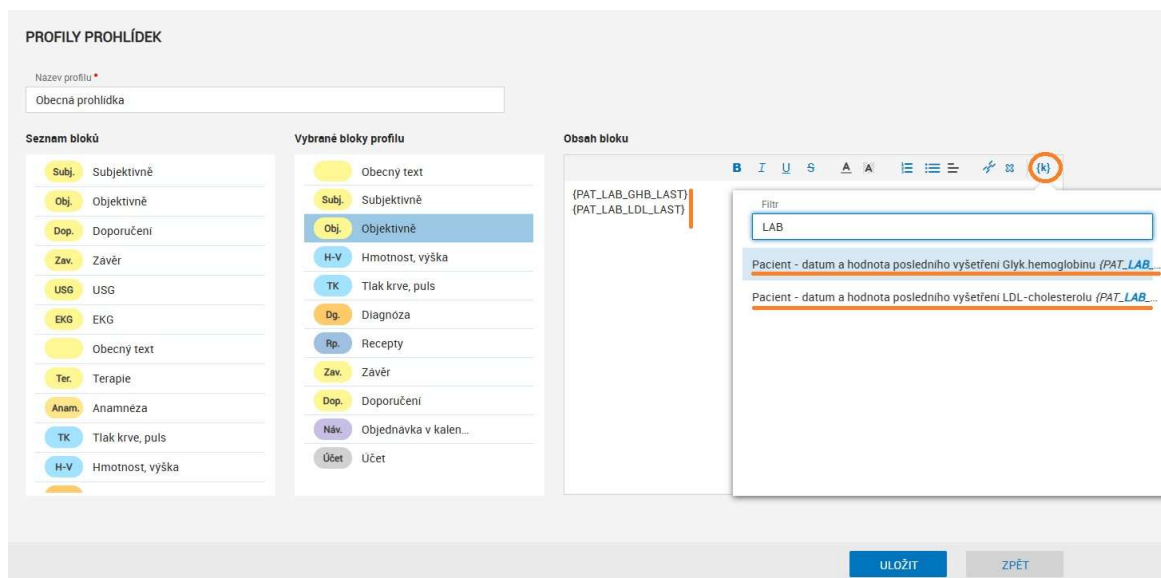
PROFILY PROHLÍDEK

Nazev profilu *
Obecná prohlídka

Seznam bloků

| | |
|---|---|
| Subj. | Subjektivně |
| Obj. | Objektivně |
| Dop. | Doporučení |
| Zav. | Závěr |
| USG | USG |
| EKG | EKG |
| | Obecný text |
| Ter. | Terapie |
| Anam. | Anamnéza |
| TK | Tlak krve, puls |
| H-V | Hmotnost, výška |

Vybrané bloky profilu

| | |
|---|---|
| | Obecný text |
| Subj. | Subjektivně |
| Obj. | Objektivně |
| H-V | Hmotnost, výška |
| TK | Tlak krve, puls |
| Dg. | Diagnóza |
| Rp. | Recepty |
| Zav. | Závěr |
| Dop. | Doporučení |
| Náv. | Objednávka v kalen... |
| Účet | Účet |

Obsah bloku

B I U S A A {k}

{PAT_LAB_GHB_LAST}
{PAT_LAB_LDL_LAST}

Filtr
LAB

Pacient - datum a hodnota posledního vyšetření Glyk.hemoglobinu {PAT_LAB_...

Pacient - datum a hodnota posledního vyšetření LDL-cholesterolu {PAT_LAB_...

ULOŽIT ZPĚT